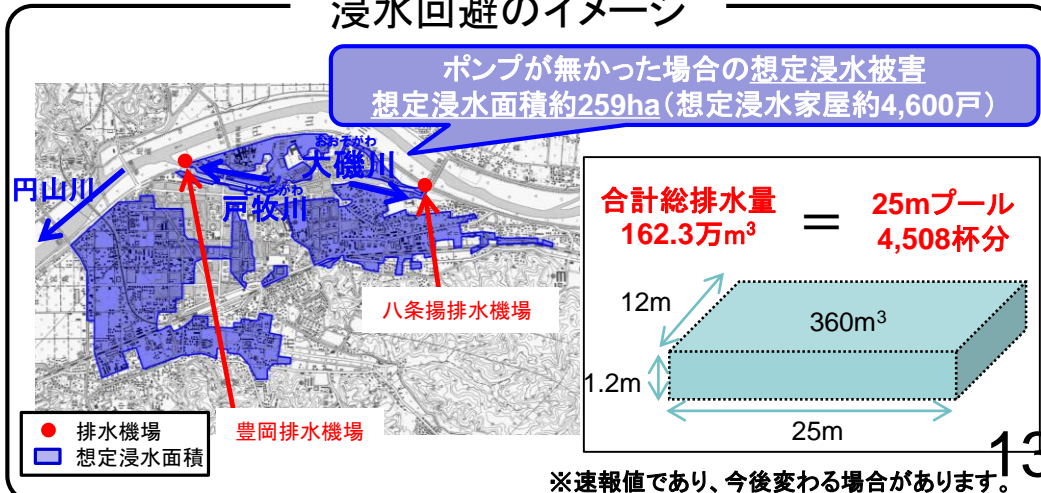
浸水回避のイメージ

ポンプが無かった場合の想定浸水被害
想定浸水面積約259ha（想定浸水家屋約4,600戸）

円山川

おおいそがわ
大磯川

とべらがわ
戸牧川

八条揚排水機場

豊岡排水機場

● 排水機場
想定浸水面積

合計総排水量
162.3万$m^3$

＝

25mプール
4,508杯分

12m

360$m^3$

1.2m

25m

13

※速報値であり、今後変わる場合があります。